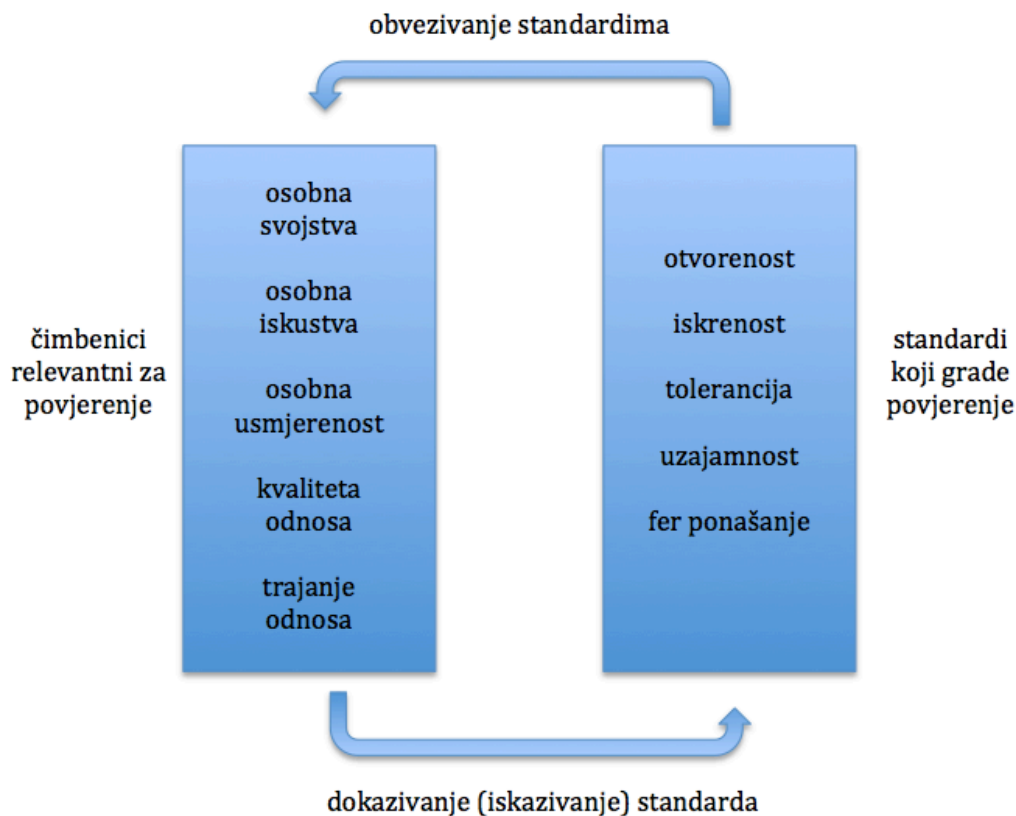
obvezivanje standardima

čimbenici relevantni za povjerenje

osobna svojstva

osobna iskustva

osobna usmjerenost

kvaliteta odnosa

trajanje odnosa

otvorenost

iskrenost

tolerancija

uzajamnost

fer ponašanje

standardi koji grade povjerenje

dokazivanje (iskazivanje) standarda